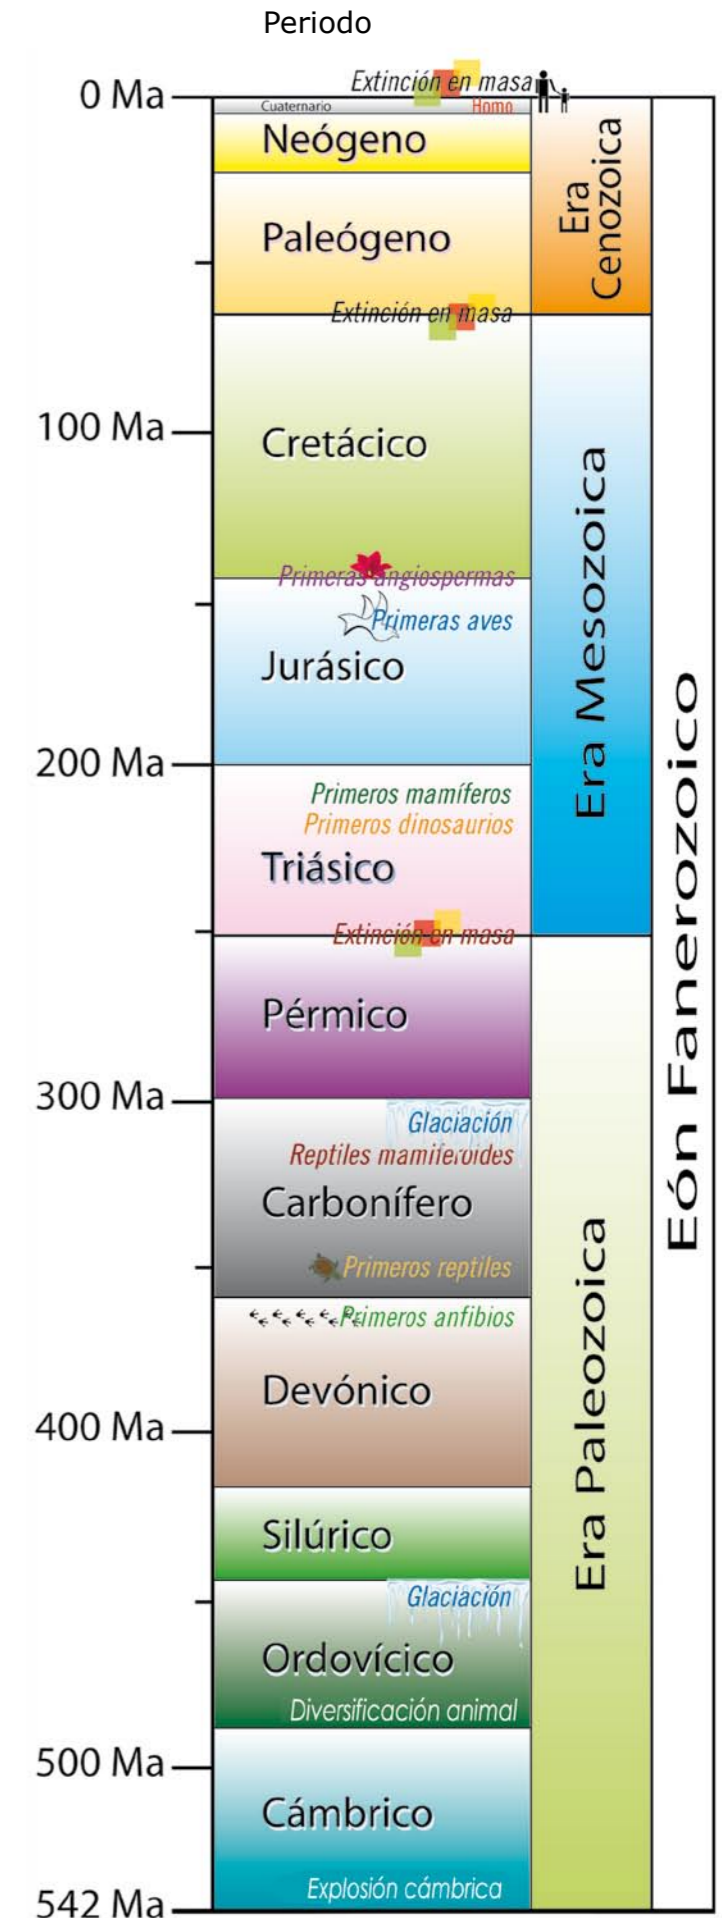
Periodo

0 Ma
Extinción en masa
Cuaternario
Homo
Neógeno
Paleógeno
Era Cenozoica
Extinción en masa
100 Ma
Cretácico
Primeras angiospermas
Primeras aves
Jurásico
Era Mesozoica
200 Ma
Primeros mamíferos
Primeros dinosaurios
Triásico
Extinción en masa
Pérmico
300 Ma
Glaciación
Reptiles mamiferoides
Carbonífero
Primeros reptiles
Primeros anfibios
Devónico
400 Ma
Silúrico
Glaciación
Ordovícico
Diversificación animal
500 Ma
Cámbrico
Explosión cámbrica
542 Ma
Era Paleozoica
Eón Fanerozoico